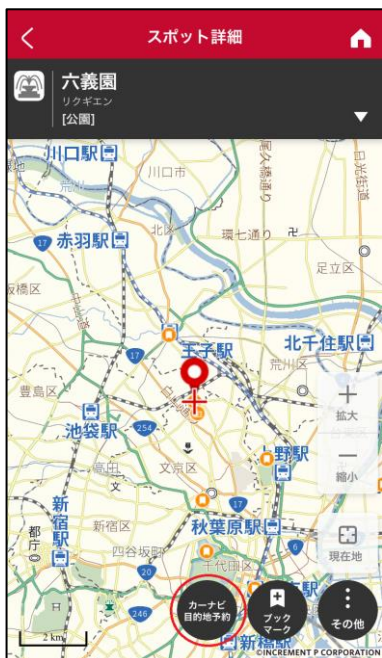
スポット詳細

六義園
リクギエン
[公園]

川口駅
川口市
日光街道
荒川
赤羽駅
環七通り
足立区
北区
板橋区
王子駅
北千住駅
荒川区
豊島区
池袋駅
254
拡大
文京区
上野駅
縮小
豊島区
新宿駅
新宿区
秋葉原駅
都庁
四谷坂町
千代田区
現在地
カーナビ目的地予約
ブックマーク
その他
新橋駅
2 km
©INCREMENT P CORPORATION
17
17
17
20
246